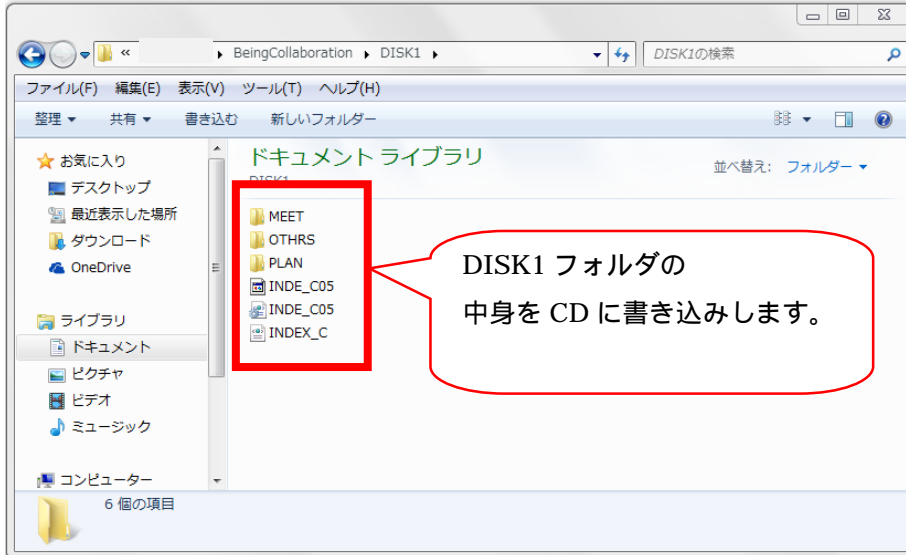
« BeingCollaboration ▸ DISK1 ▸

DISK1の検索

ファイル(F) 編集(E) 表示(V) ツール(T) ヘルプ(H)

整理 ▾ 共有 ▾ 書き込む 新しいフォルダー

お気に入り
デスクトップ
最近表示した場所
ダウンロード
OneDrive

ライブラリ
ドキュメント
ピクチャ
ビデオ
ミュージック

コンピューター

ドキュメント ライブラリ
DISK1

並べ替え: フォルダー ▾

MEET
OTHRS
PLAN
INDE_C05
INDE_C05
INDEX_C

DISK1 フォルダの
中身を CD に書き込みします。

6 個の項目